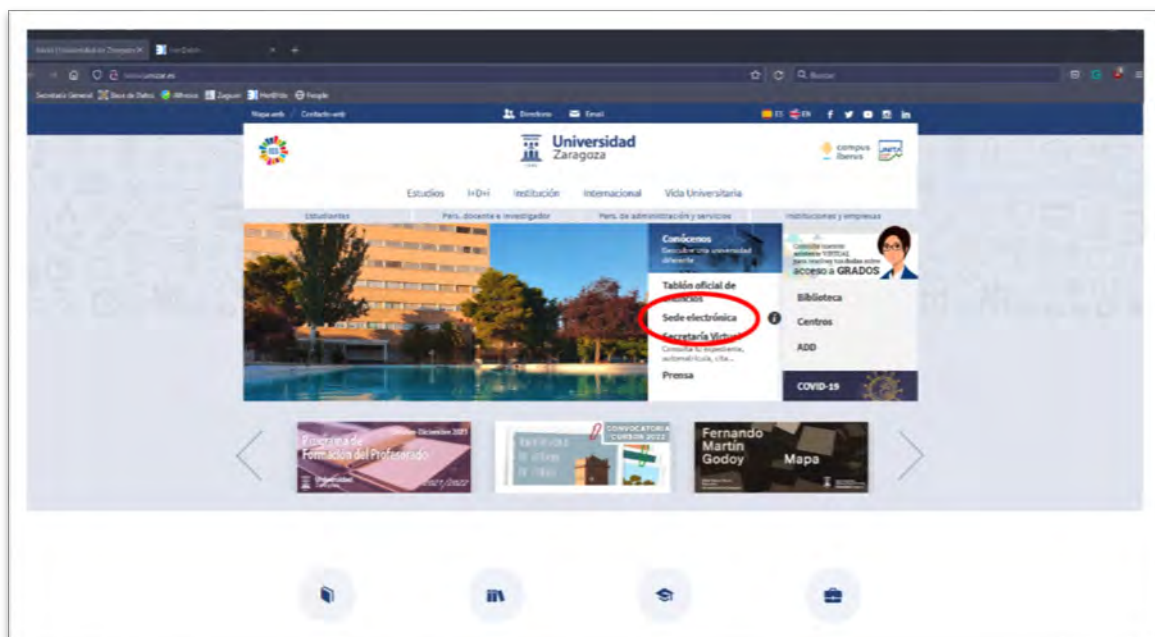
Mapa web / Contacto web

Directorio   Email

ES  EN

Universidad Zaragoza

campus iberus

Estudios   I+D+i   Institución   Internacional   Vida Universitaria

Estudiantes   Pers. docente e investigador   Pers. de administración y servicios   Instituciones y empresas

Conócenos
Descubre una universidad diferente

Tablón oficial de anuncios

Sede electrónica

Secretaría Virtual
Consulta tu expediente, automatrícula, cita...

Prensa

acceso a GRADOS

Biblioteca

Centros

ADD

COVID-19

Programa de Formación del Profesorado

CONVOCATORIA CURSOS 2022

Fernando Martín Godoy

Mapa